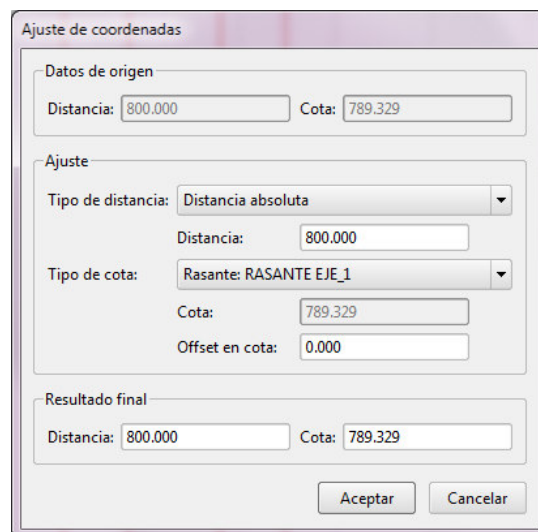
Ajuste de coordenadas

Datos de origen

Distancia: 800.000

Cota: 789.329

Ajuste

Tipo de distancia: Distancia absoluta

Distancia: 800.000

Tipo de cota: Rasante: RASANTE EJE_1

Cota: 789.329

Offset en cota: 0.000

Resultado final

Distancia: 800.000

Cota: 789.329

Aceptar

Cancelar